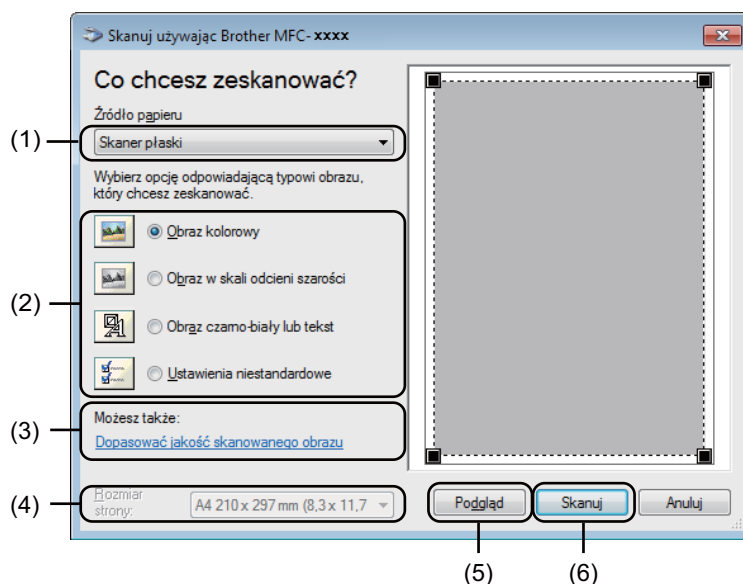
Skanuj używając Brother MFC- xxxx

Co chcesz zeskanować?

Źródło papieru

(1) Skaner płaski

Wybierz opcję odpowiadającą typowi obrazu, który chcesz zeskanować.

(2) Obraz kolorowy

Obraz w skali odcieni szarości

Obraz czarno-biały lub tekst

Ustawienia niestandardowe

(3) Możesz także:

Dopasować jakość skanowanego obrazu

(4) Rozmiar strony: A4 210 x 297 mm (8,3 x 11,7

Podgląd

Skanuj

Anuluj

(5)

(6)